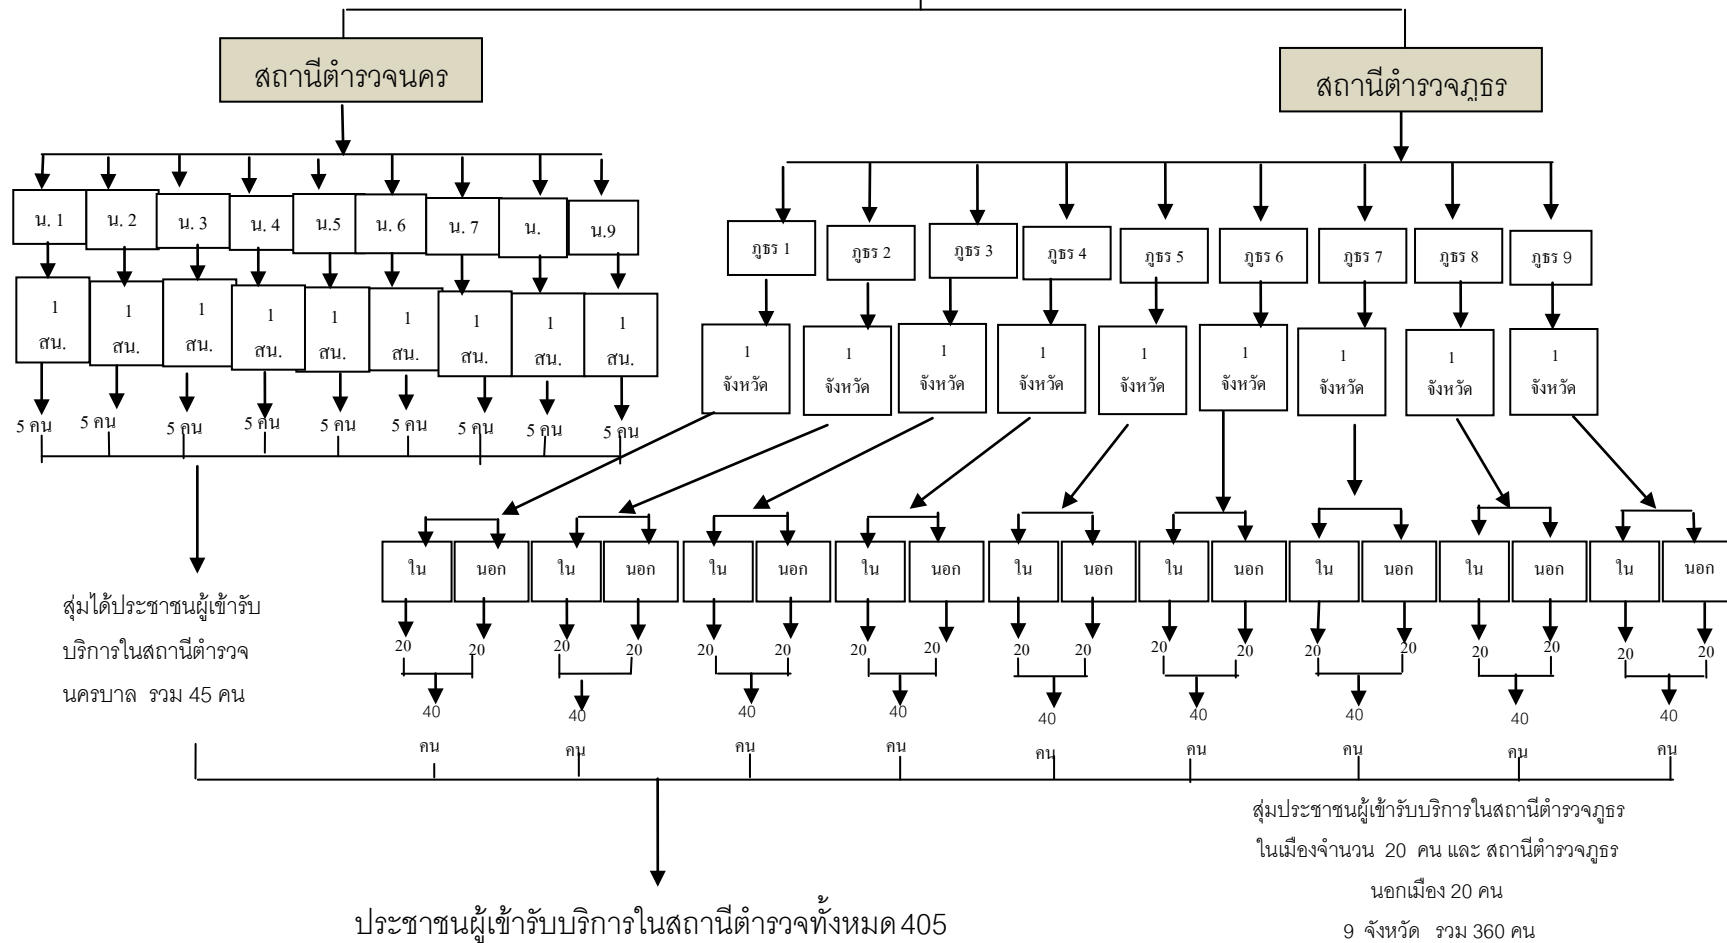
สถานีตำรวจนคร

สถานีตำรวจภูธร

น. 1
น. 2
น. 3
น. 4
น.5
น. 6
น. 7
น.
น.9

1 สน.
1 สน.
1 สน.
1 สน.
1 สน.
1 สน.
1 สน.
1 สน.
1 สน.

5 คน
5 คน
5 คน
5 คน
5 คน
5 คน
5 คน
5 คน
5 คน

ภูธร 1
ภูธร 2
ภูธร 3
ภูธร 4
ภูธร 5
ภูธร 6
ภูธร 7
ภูธร 8
ภูธร 9

1 จังหวัด
1 จังหวัด
1 จังหวัด
1 จังหวัด
1 จังหวัด
1 จังหวัด
1 จังหวัด
1 จังหวัด
1 จังหวัด

ใน นอก
ใน นอก
ใน นอก
ใน นอก
ใน นอก
ใน นอก
ใน นอก
ใน นอก
ใน นอก

20 20
20 20
20 20
20 20
20 20
20 20
20 20
20 20
20 20

40 คน
40 คน
40 คน
40 คน
40 คน
40 คน
40 คน
40 คน
40 คน

สุ่มได้ประชาชนผู้เข้ารับบริการในสถานีตำรวจนครบาล รวม 45 คน

สุ่มประชาชนผู้เข้ารับบริการในสถานีตำรวจภูธรในเมืองจำนวน 20 คน และ สถานีตำรวจภูธรนอกเมือง 20 คน 9 จังหวัด รวม 360 คน

ประชาชนผู้เข้ารับบริการในสถานีตำรวจทั้งหมด 405